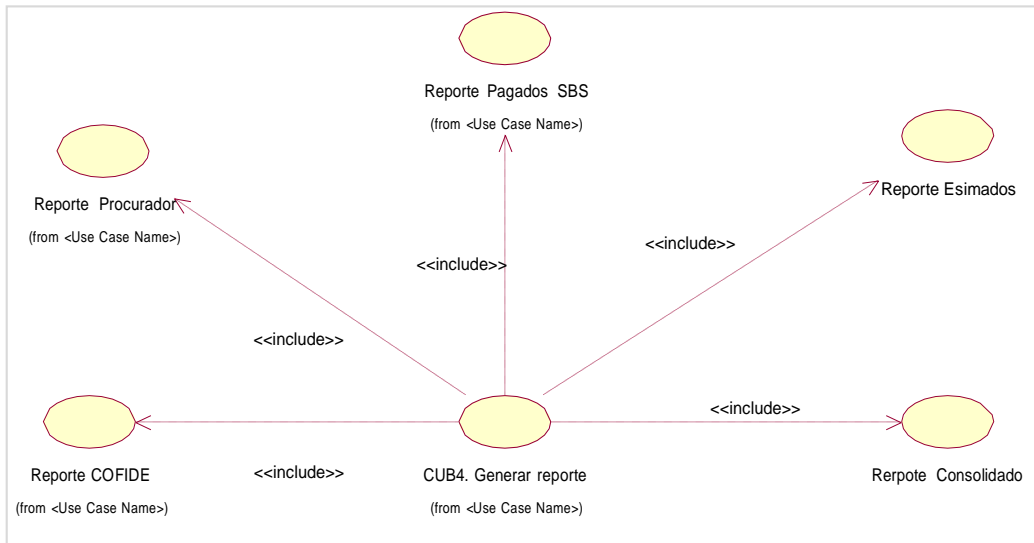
Reporte Pagados SBS
(from <Use Case Name>)

Reporte Procurador
(from <Use Case Name>)

Reporte Esimados

<<include>>

<<include>>

<<include>>

<<include>>

Reporte COFIDE
(from <Use Case Name>)

<<include>>

CUB4. Generar reporte
(from <Use Case Name>)

Rerpote Consolidado